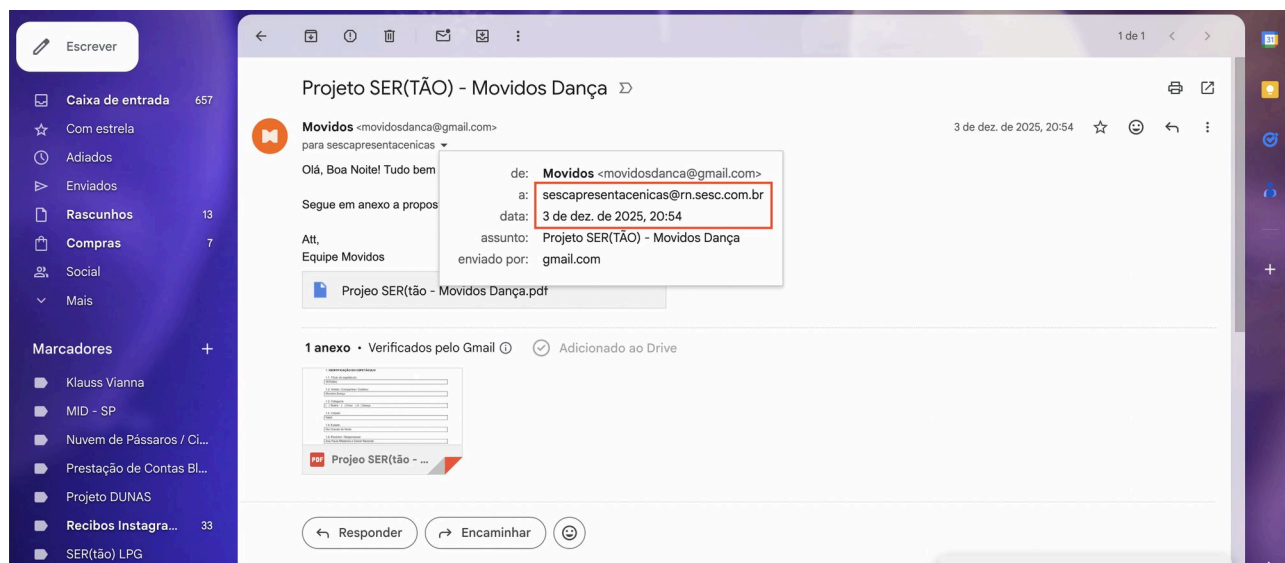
Escrever

Caixa de entrada 657
Com estrela
Adiados
Enviados
Rascunhos 13
Compras 7
Social
Mais

Marcadores +
Klauss Vianna
MID - SP
Nuvem de Pássaros / Ci...
Prestação de Contas Bl...
Projeto DUNAS
Recibos Instagra... 33
SER(tão) LPG

1 de 1

Projeto SER(TÃO) - Movidos Dança

Movidos <movidosdanca@gmail.com>
para sescapresentacenicas
3 de dez. de 2025, 20:54

Olá, Boa Noite! Tudo bem

Segue em anexo a propos

Att,
Equipe Movidos

de: Movidos <movidosdanca@gmail.com>
a: sescapresentacenicas@rn.sesc.com.br
data: 3 de dez. de 2025, 20:54
assunto: Projeto SER(TÃO) - Movidos Dança
enviado por: gmail.com

Projeo SER(tão - Movidos Dança.pdf

1 anexo • Verificados pelo Gmail
Adicionado ao Drive

PDF Projeo SER(tão - ...

Responder
Encaminhar